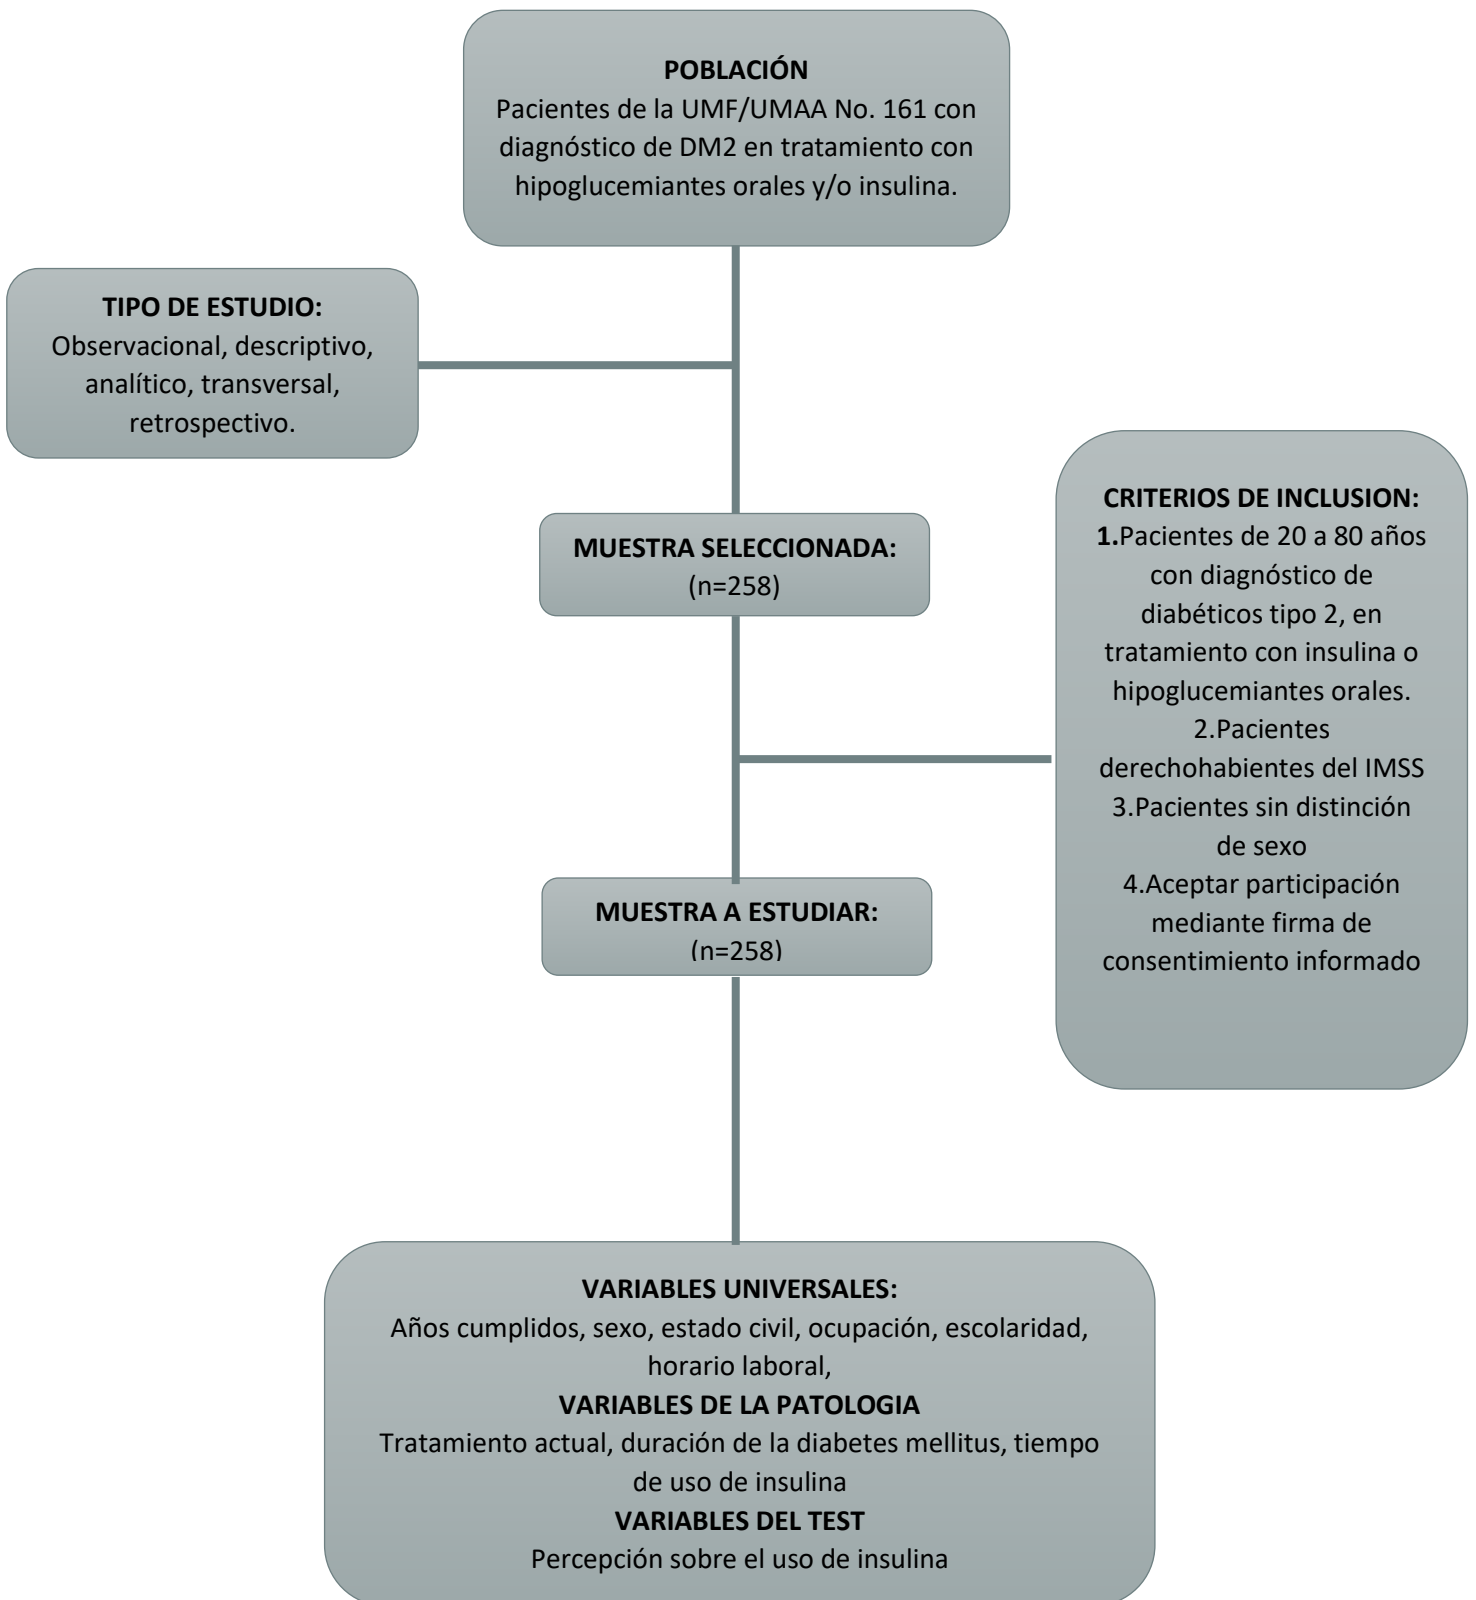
POBLACIÓN
Pacientes de la UMF/UMAA No. 161 con diagnóstico de DM2 en tratamiento con hipoglucemiantes orales y/o insulina.

TIPO DE ESTUDIO:
Observacional, descriptivo, analítico, transversal, retrospectivo.

MUESTRA SELECCIONADA:
(n=258)

CRITERIOS DE INCLUSION:
1.Pacientes de 20 a 80 años con diagnóstico de diabéticos tipo 2, en tratamiento con insulina o hipoglucemiantes orales.
2.Pacientes derechohabientes del IMSS
3.Pacientes sin distinción de sexo
4.Aceptar participación mediante firma de consentimiento informado

MUESTRA A ESTUDIAR:
(n=258)

VARIABLES UNIVERSALES:
Años cumplidos, sexo, estado civil, ocupación, escolaridad, horario laboral,
VARIABLES DE LA PATOLOGIA
Tratamiento actual, duración de la diabetes mellitus, tiempo de uso de insulina
VARIABLES DEL TEST
Percepción sobre el uso de insulina